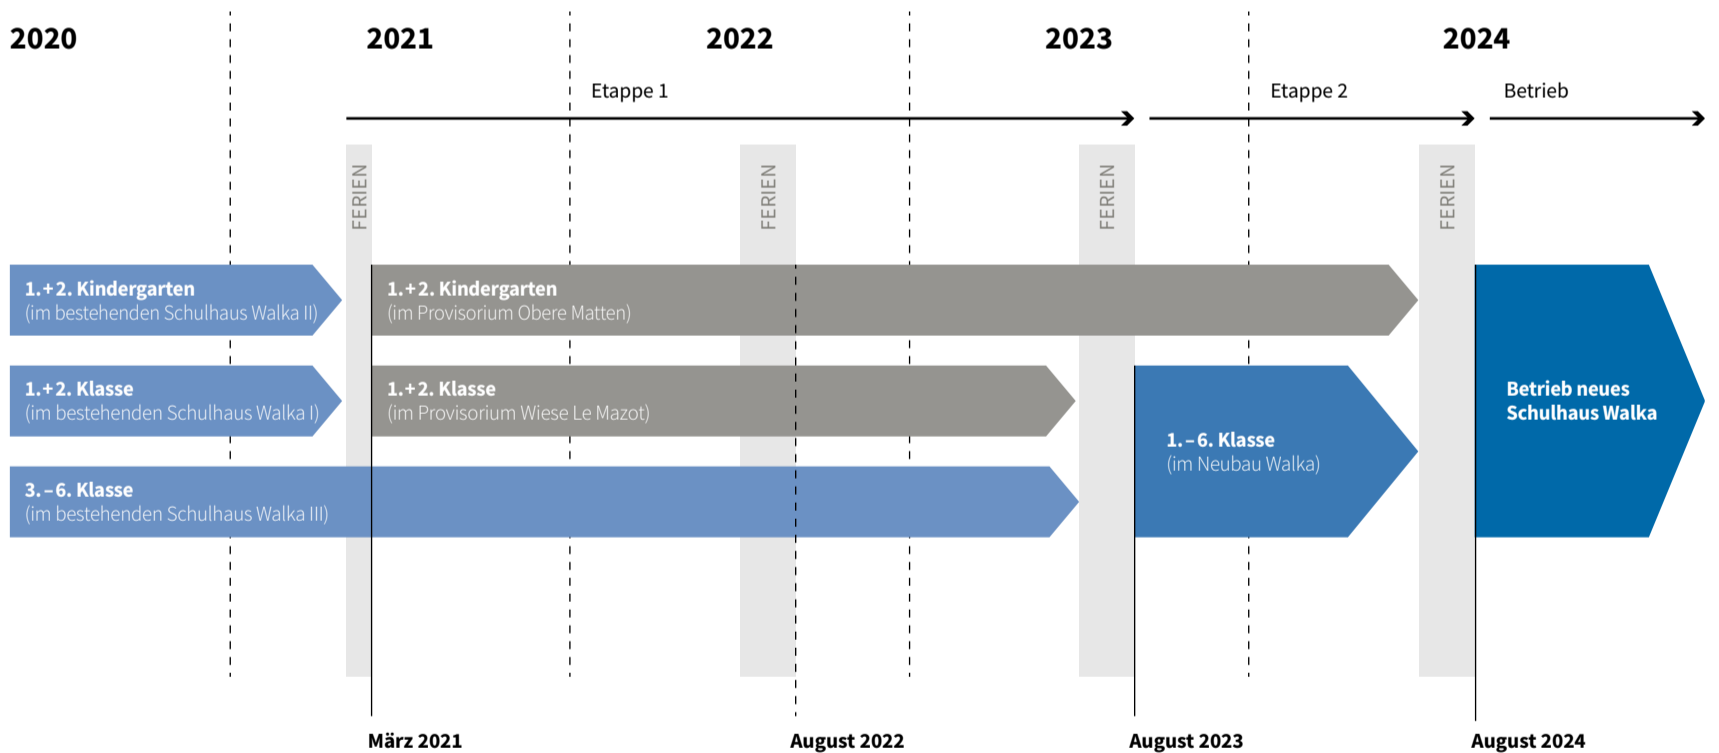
2020 2021 2022 2023 2024

Etappe 1 Etappe 2 Betrieb

FERIEN FERIEN FERIEN FERIEN

1.+2. Kindergarten
(im bestehenden Schulhaus Walka II)

1.+2. Kindergarten
(im Provisorium Obere Matten)

1.+2. Klasse
(im bestehenden Schulhaus Walka I)

1.+2. Klasse
(im Provisorium Wiese Le Mazot)

3.–6. Klasse
(im bestehenden Schulhaus Walka III)

1.–6. Klasse
(im Neubau Walka)

Betrieb neues Schulhaus Walka

März 2021 August 2022 August 2023 August 2024